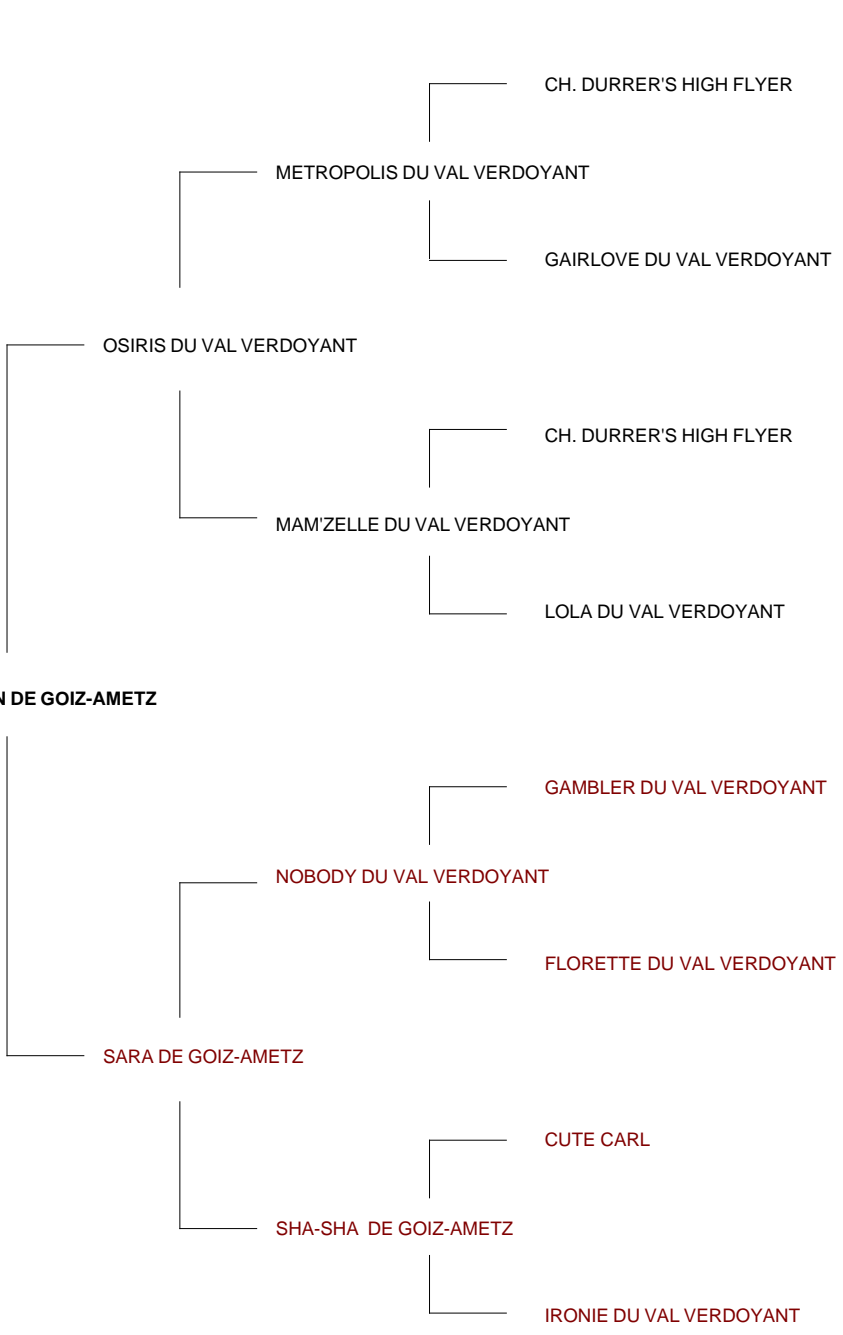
CH. DURRER'S HIGH FLYER

METROPOLIS DU VAL VERDOYANT

GAIRLOVE DU VAL VERDOYANT

OSIRIS DU VAL VERDOYANT

CH. DURRER'S HIGH FLYER

MAM'ZELLE DU VAL VERDOYANT

LOLA DU VAL VERDOYANT

N DE GOIZ-AMETZ

GAMBLER DU VAL VERDOYANT

NOBODY DU VAL VERDOYANT

FLORETTE DU VAL VERDOYANT

SARA DE GOIZ-AMETZ

CUTE CARL

SHA-SHA DE GOIZ-AMETZ

IRONIE DU VAL VERDOYANT